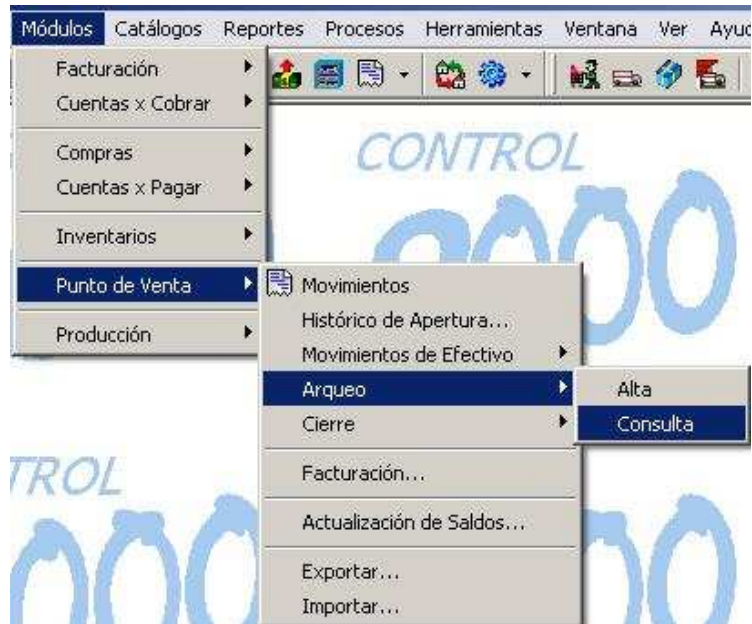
Módulos Catálogos Reportes Procesos Herramientas Ventana Ver Ayud

Facturación
Cuentas x Cobrar

Compras
Cuentas x Pagar

Inventarios

Punto de Venta

Producción

Movimientos
Histórico de Apertura...
Movimientos de Efectivo
Arqueo
Cierre

Facturación...

Actualización de Saldos...

Exportar...
Importar...

Alta
Consulta

CONTROL

TROL